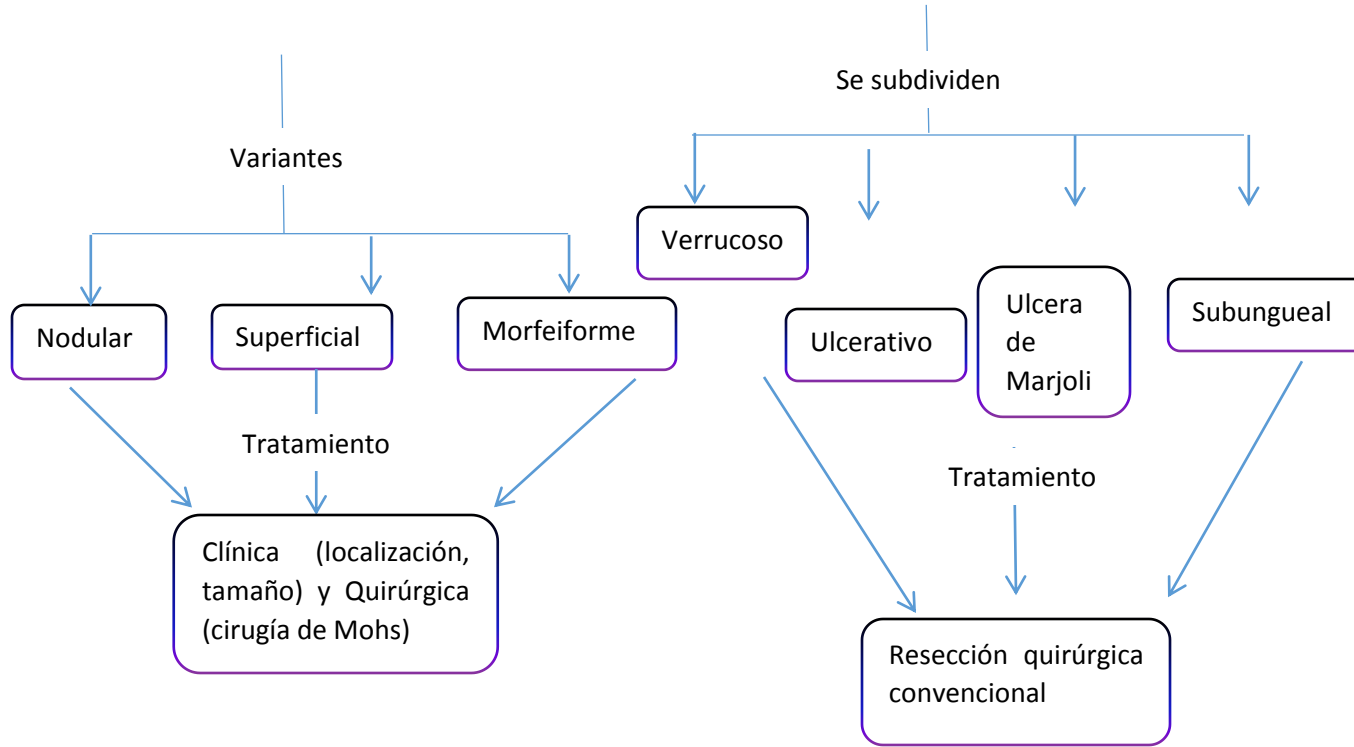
Variantes

Nodular

Superficial

Morfeiforme

Tratamiento

Clínica (localización, tamaño) y Quirúrgica (cirugía de Mohs)

Se subdividen

Verrucoso

Ulcerativo

Ulcera de Marjoli

Subungueal

Tratamiento

Resección quirúrgica convencional